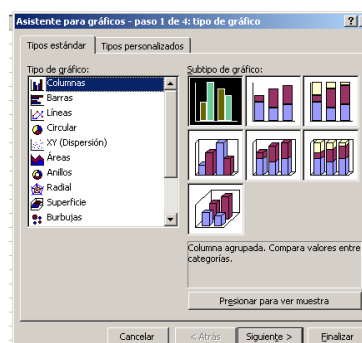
Asistente para gráficos - paso 1 de 4: tipo de gráfico

? X

Tipos estándar | Tipos personalizados

Tipo de gráfico:

Columnas
Barras
Líneas
Circular
XY (Dispersión)
Áreas
Anillos
Radial
Superficie
Burbujas

Subtipo de gráfico:

Columna agrupada. Compara valores entre categorías.

Presionar para ver muestra

Cancelar | < Atrás | Siguiente > | Finalizar